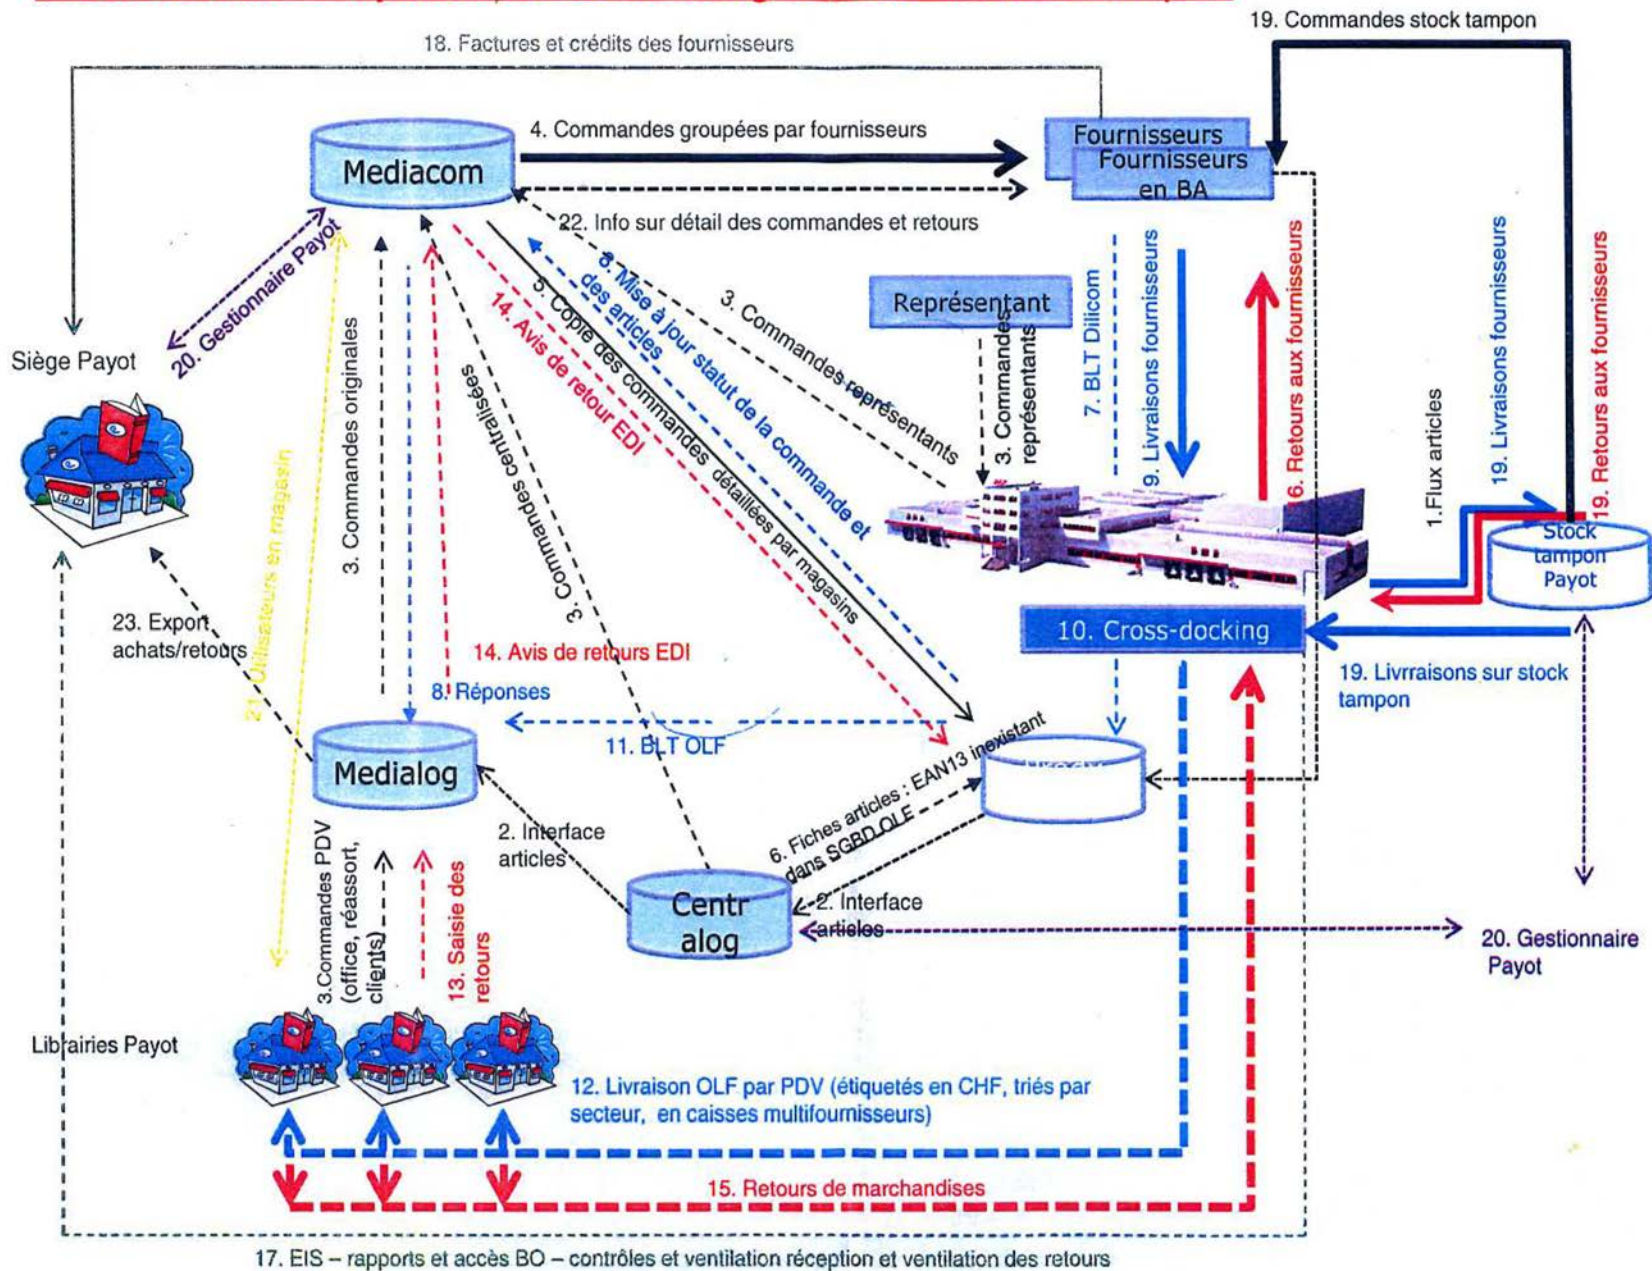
19. Commandes stock tampon

18. Factures et crédits des fournisseurs

4. Commandes groupées par fournisseurs

Mediacom

Fournisseurs

Fournisseurs en BA

22. Info sur détail des commandes et retours

20. Gestionnaire Payot

Siège Payot

3. Commandes originales

21. Utilisateurs en magasin

3. Commandes centralisées

14. Avis de retour EDI

5. Copie des commandes détaillées par magasins

8. Mise à jour statut de la commande et des articles

3. Commandes représentants

Représentant

3. Commandes représentants

7. BLT Dilicom

9. Livraisons fournisseurs

6. Retours aux fournisseurs

1.Flux articles

19. Livraisons fournisseurs

19. Retours aux fournisseurs

Stock tampon Payot

10. Cross-docking

19. Livrraisons sur stock tampon

23. Export achats/retours

14. Avis de retours EDI

8. Réponses

11. BLT OLF

Medialog

2. Interface articles

6. Fiches articles : EAN13 inexistant dans SGBD OLF

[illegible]

Centr alog

2. Interface articles

20. Gestionnaire Payot

3.Commandes PDV (office, réassort, clients)

13. Saisie des retours

Librairies Payot

12. Livraison OLF par PDV (étiquetés en CHF, triés par secteur, en caisses multifournisseurs)

15. Retours de marchandises

17. EIS – rapports et accès BO – contrôles et ventilation réception et ventilation des retours